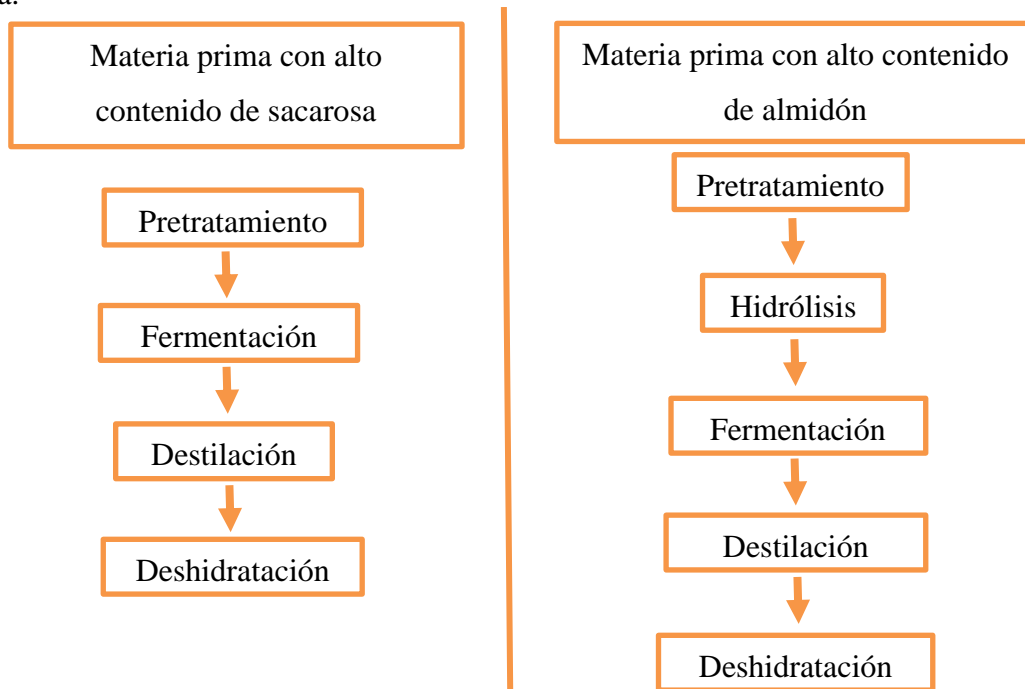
a.

Materia prima con alto contenido de sacarosa

Pretratamiento

Fermentación

Destilación

Deshidratación

Materia prima con alto contenido de almidón

Pretratamiento

Hidrólisis

Fermentación

Destilación

Deshidratación